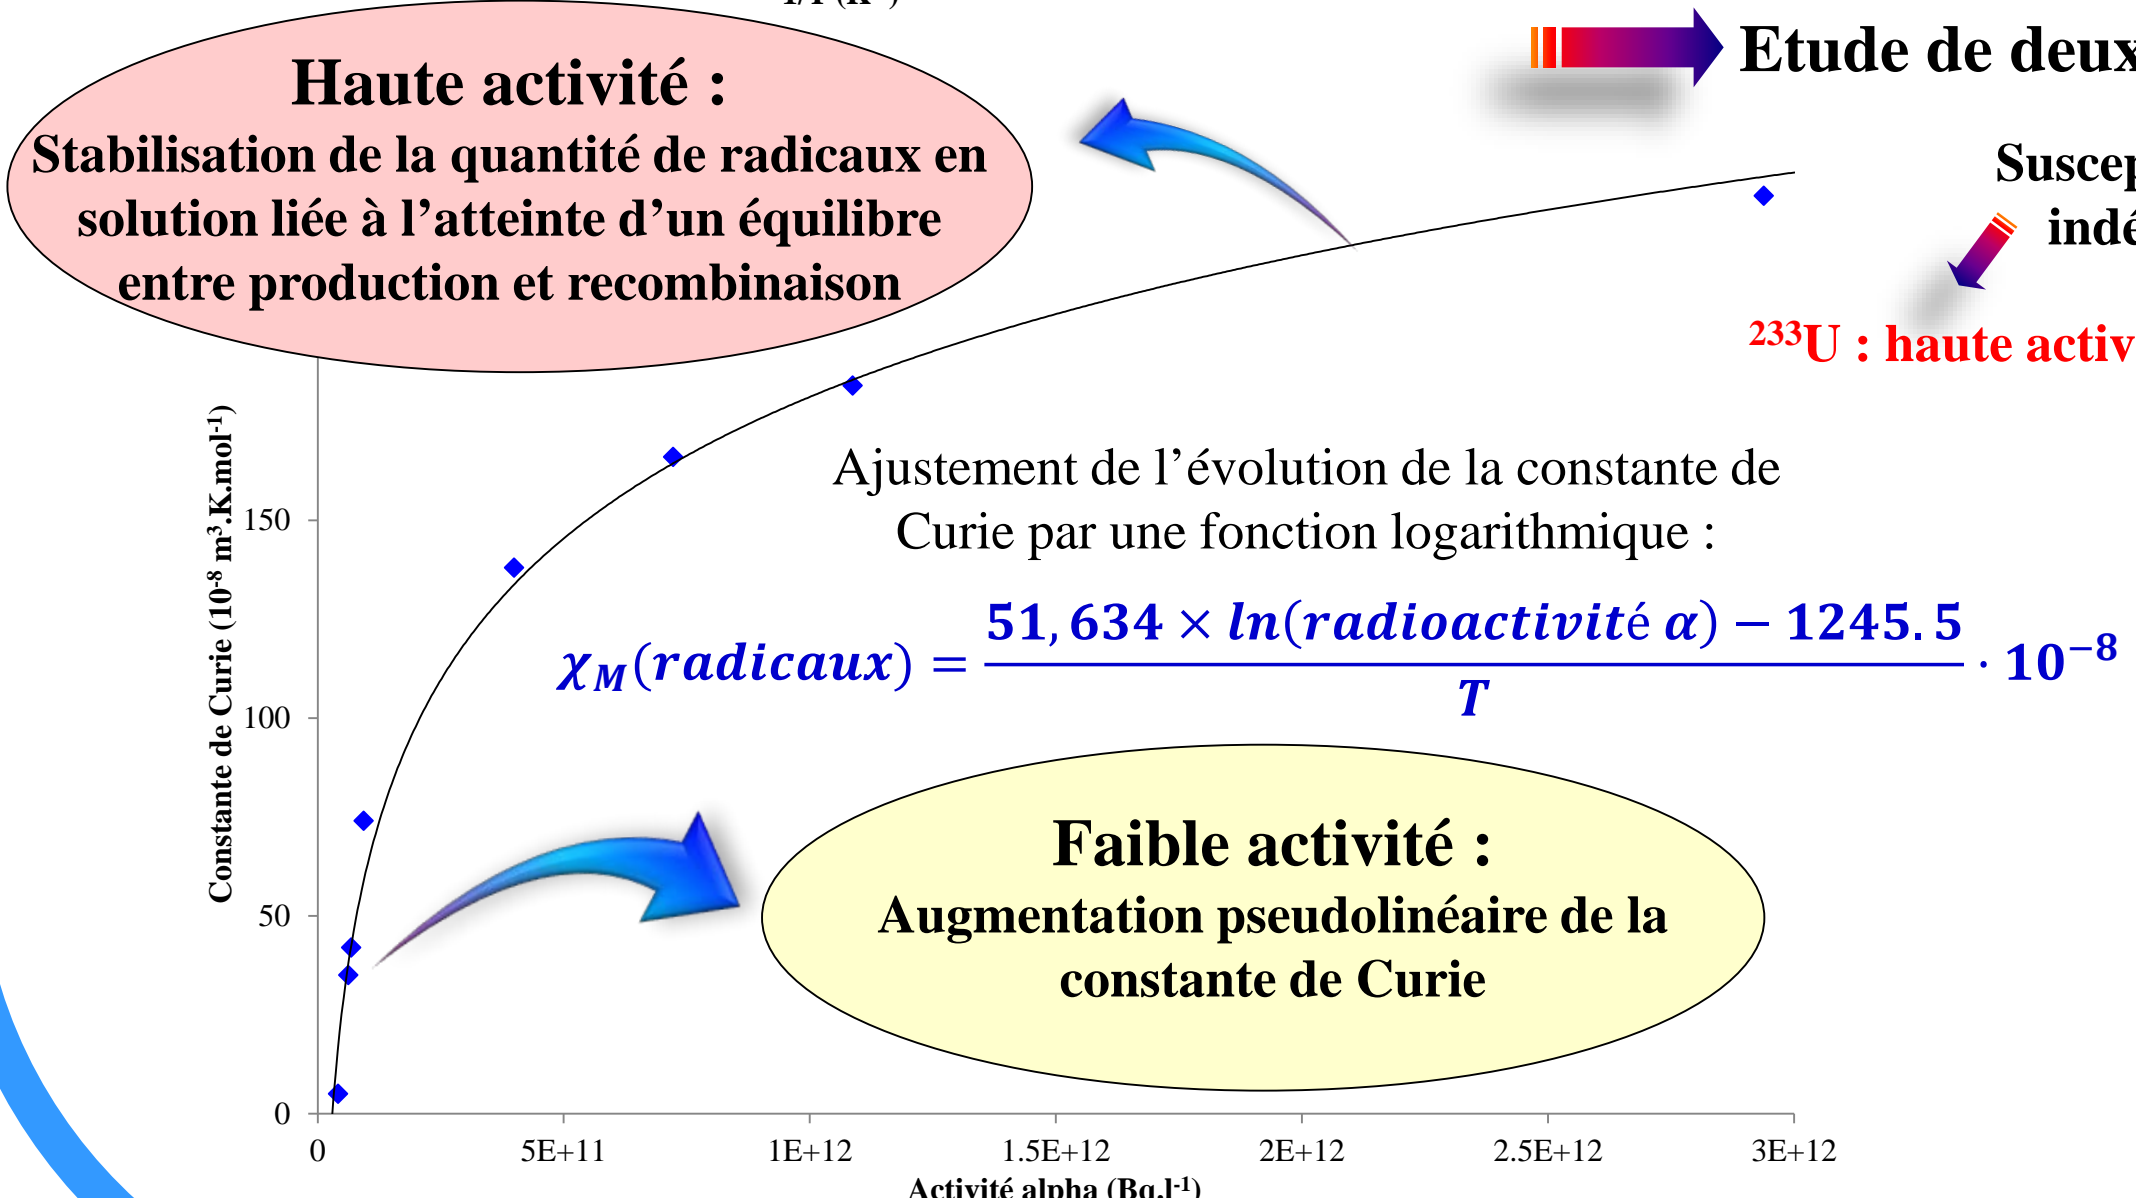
Etude de deux

Suscep

indé

$^{233}$U : haute activ

Haute activité :

Stabilisation de la quantité de radicaux en solution liée à l'atteinte d'un équilibre entre production et recombinaison

Ajustement de l'évolution de la constante de Curie par une fonction logarithmique :

$\chi_M(radicaux) = \frac{51,634 \times ln(radioactivité\ \alpha) - 1245.5}{T} \cdot 10^{-8}$

Faible activité :

Augmentation pseudolinéaire de la constante de Curie

Constante de Curie ($10^{-8}$ m$^3$.K.mol$^{-1}$)

150

100

50

0

0

5E+11

1E+12

1.5E+12

2E+12

2.5E+12

3E+12

Activité alpha (Bq.l$^{-1}$)